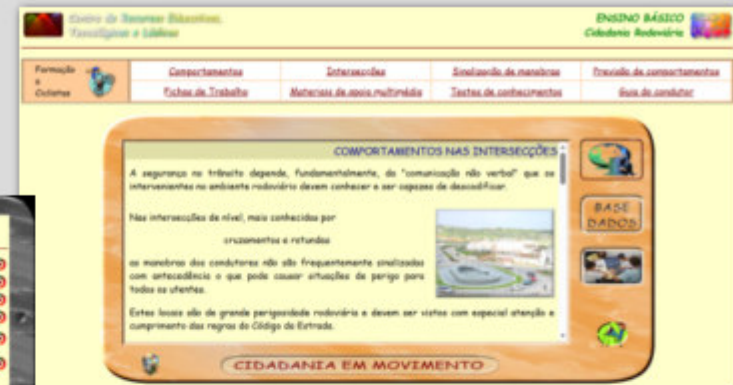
Centro de Recursos Educativos Tecnológicos e Lúdicos

ENSINO BÁSICO
Cidadania Rodoviária

Formação e Ciclistas

| Comportamentos | Intersecções | Sinalização de manobras | Previsão de comportamentos |
|---|---|---|---|
| Fichas de Trabalho | Materiais de apoio multimédia | Testes de conhecimentos | Guia do condutor |

COMPORTAMENTOS NAS INTERSECÇÕES

A segurança no trânsito depende, fundamentalmente, da "comunicação não verbal" que os intervenientes no ambiente rodoviário devem conhecer e ser capazes de descodificar.

Nas intersecções de nível, mais conhecidas por

cruzamentos e rotundas

as manobras dos condutores não são frequentemente sinalizadas com antecedência o que pode causar situações de perigo para todos os utentes.

Estes locais são de grande perigosidade rodoviária e devem ser vistos com especial atenção e cumprimento das regras do Código da Estrada.

BASE DADOS

CIDADANIA EM MOVIMENTO